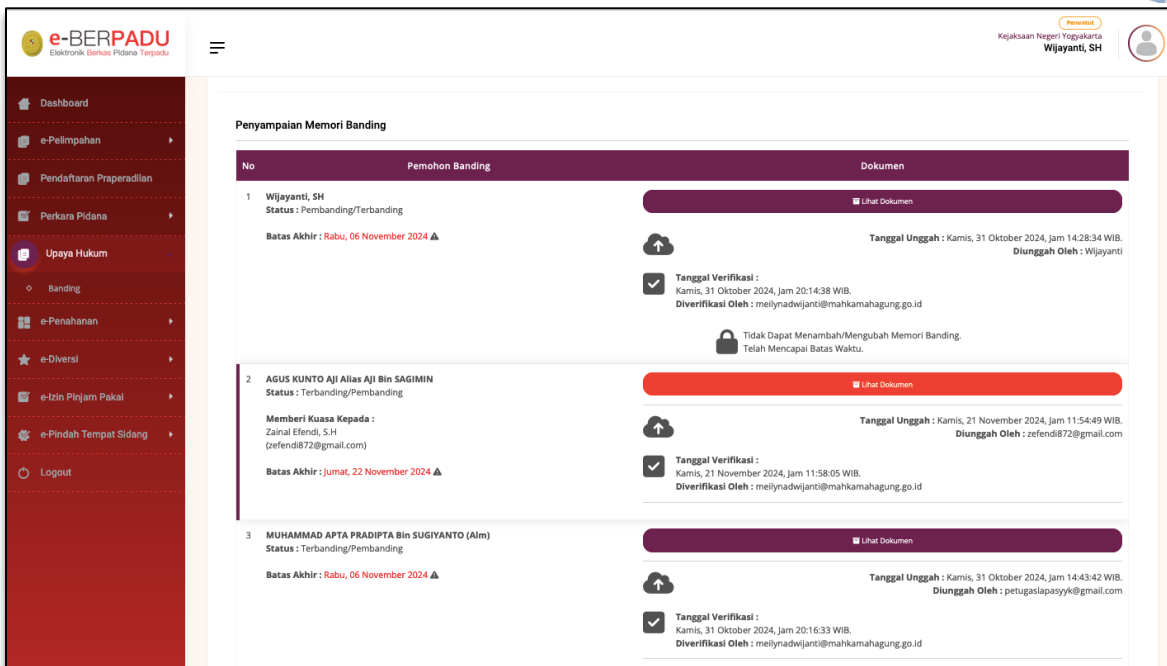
e-BERPADU
Elektronik Berkas Pidana Terpadu

Penuntut
Kejaksaan Negeri Yogyakarta
Wijayanti, SH

Dashboard
e-Pelimpahan
Pendaftaran Praperadilan
Perkara Pidana
Upaya Hukum
Banding
e-Penahanan
e-Diversi
e-Izin Pinjam Pakai
e-Pindah Tempat Sidang
Logout

Penyampaian Memori Banding

| No | Pemohon Banding | Dokumen |
|---|---|---|
| 1 | Wijayanti, SH<br>Status : Pembanding/Terbanding<br><br>Batas Akhir : Rabu, 06 November 2024 | Lihat Dokumen<br>Tanggal Unggah : Kamis, 31 Oktober 2024, Jam 14:28:34 WIB.<br>Diunggah Oleh : Wijayanti<br>Tanggal Verifikasi :<br>Kamis, 31 Oktober 2024, Jam 20:14:38 WIB.<br>Diverifikasi Oleh : meilynadwijanti@mahkamahagung.go.id<br>Tidak Dapat Menambah/Mengubah Memori Banding.<br>Telah Mencapai Batas Waktu. |
| 2 | AGUS KUNTO AJI Alias AJI Bin SAGIMIN<br>Status : Terbanding/Pembanding<br><br>Memberi Kuasa Kepada :<br>Zainal Efendi, S.H<br>(zefendi872@gmail.com)<br><br>Batas Akhir : Jumat, 22 November 2024 | Lihat Dokumen<br>Tanggal Unggah : Kamis, 21 November 2024, Jam 11:54:49 WIB.<br>Diunggah Oleh : zefendi872@gmail.com<br>Tanggal Verifikasi :<br>Kamis, 21 November 2024, Jam 11:58:05 WIB.<br>Diverifikasi Oleh : meilynadwijanti@mahkamahagung.go.id |
| 3 | MUHAMMAD APTA PRADIPTA Bin SUGIYANTO (Alm)<br>Status : Terbanding/Pembanding<br><br>Batas Akhir : Rabu, 06 November 2024 | Lihat Dokumen<br>Tanggal Unggah : Kamis, 31 Oktober 2024, Jam 14:43:42 WIB.<br>Diunggah Oleh : petugaslapasyyk@gmail.com<br>Tanggal Verifikasi :<br>Kamis, 31 Oktober 2024, Jam 20:16:33 WIB.<br>Diverifikasi Oleh : meilynadwijanti@mahkamahagung.go.id |